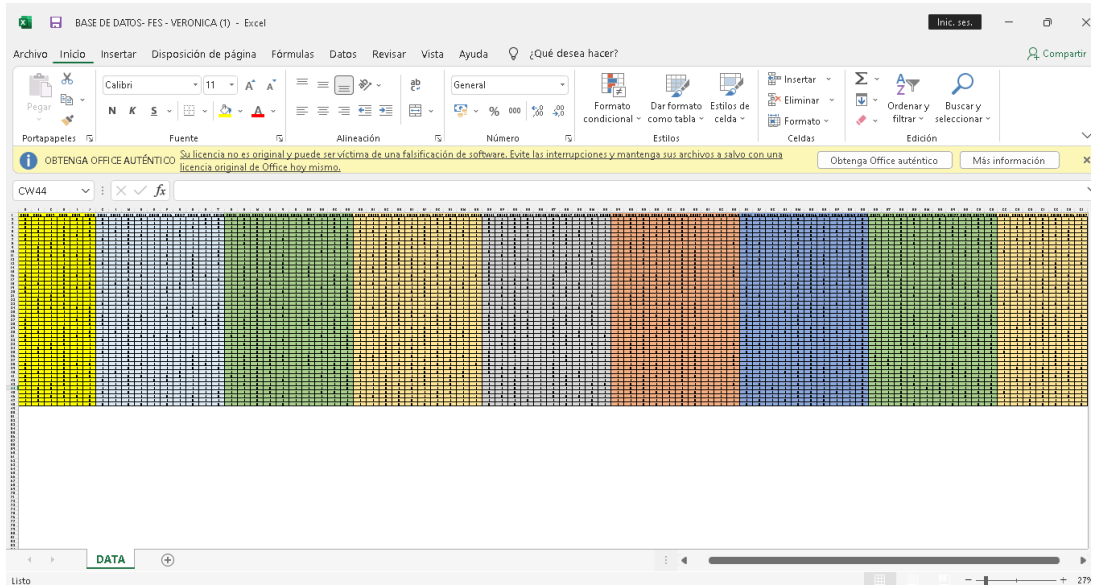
BASE DE DATOS- FES - VERONICA (1) - Excel

Inic. ses.

Archivo Inicio Insertar Disposición de página Fórmulas Datos Revisar Vista Ayuda ¿Qué desea hacer?

Compartir

Pegar

Portapapeles

Calibri 11

N K S

Fuente

Alineación

General

% 000

Número

Formato condicional

Dar formato como tabla

Estilos de celda

Estilos

Insertar

Eliminar

Formato

Celdas

Ordenar y filtrar

Buscar y seleccionar

Edición

OBTENGA OFFICE AUTÉNTICO Su licencia no es original y puede ser víctima de una falsificación de software. Evite las interrupciones y mantenga sus archivos a salvo con una licencia original de Office hoy mismo.

Obtenga Office auténtico

Más información

CW44

$fx$

DATA

Listo

279